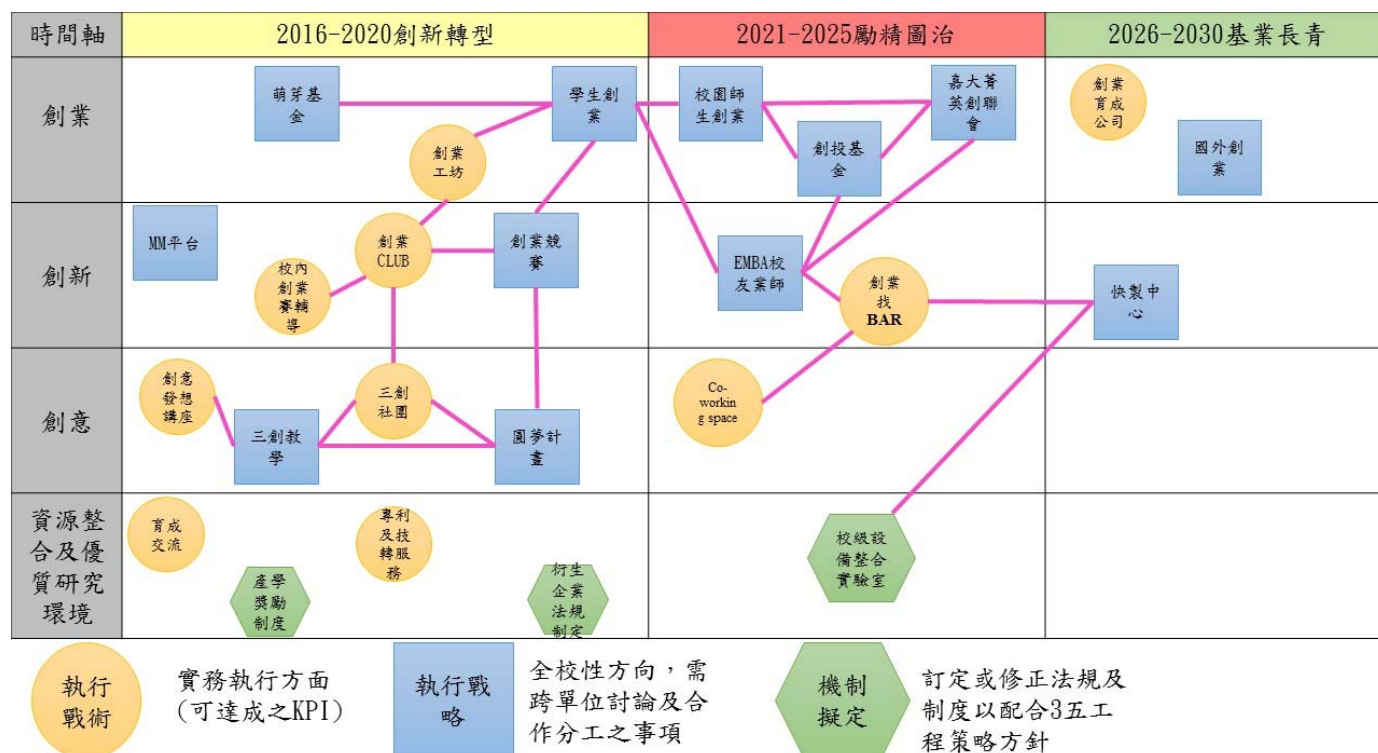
| 時間軸 | 2016-2020創新轉型 | 2021-2025勵精圖治 | 2026-2030基業長青 |
|---|---|---|---|
| 創業 | 萌芽基金<br>創業工坊<br>學生創業 | 校園師生創業<br>創投基金<br>嘉大菁英創聯會 | 創業育成公司<br>國外創業 |
| 創新 | MM平台<br>校內創業賽輔導<br>創業CLUB<br>創業競賽 | EMBA校友業師<br>創業找BAR | 快製中心 |
| 創意 | 創意發想講座<br>三創教學<br>三創社團<br>圓夢計畫 | Co-working space | |
| 資源整合及優質研究環境 | 育成交流<br>專利及技轉服務<br>產學獎勵制度<br>衍生企業法規制定 | 校級設備整合實驗室 | |

執行戰術　實務執行方面（可達成之KPI）

執行戰略　全校性方向，需跨單位討論及合作分工之事項

機制擬定　訂定或修正法規及制度以配合3五工程策略方針